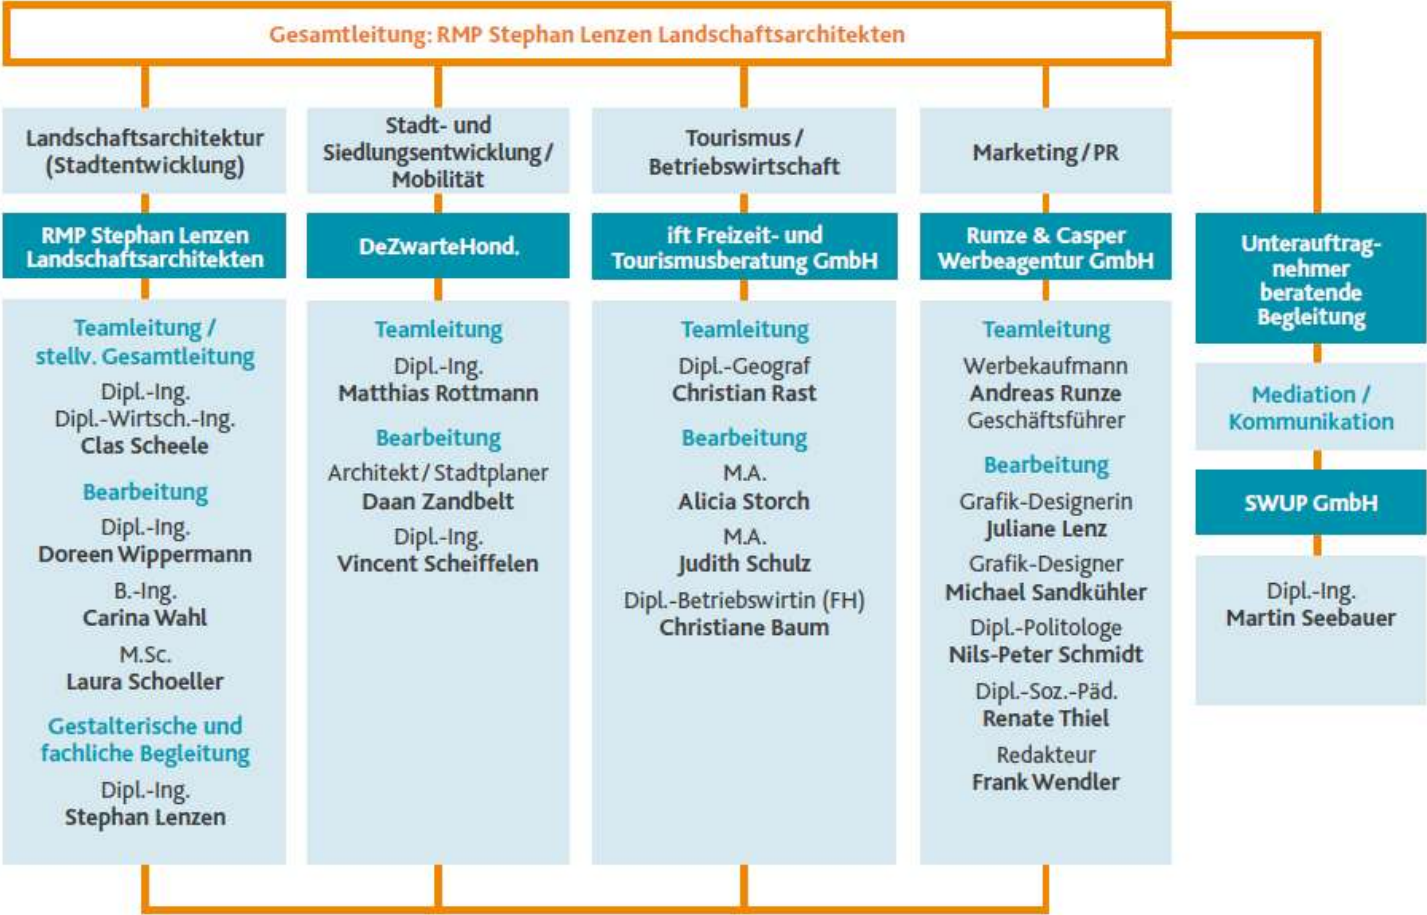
Gesamtleitung: RMP Stephan Lenzen Landschaftsarchitekten

Landschaftsarchitektur (Stadtentwicklung)

RMP Stephan Lenzen Landschaftsarchitekten

Teamleitung / stellv. Gesamtleitung

Dipl.-Ing.
Dipl.-Wirtsch.-Ing.
Clas Scheele

Bearbeitung

Dipl.-Ing.
Doreen Wippermann

B.-Ing.
Carina Wahl

M.Sc.
Laura Schoeller

Gestalterische und fachliche Begleitung

Dipl.-Ing.
Stephan Lenzen

Stadt- und Siedlungsentwicklung / Mobilität

DeZwarteHond.

Teamleitung

Dipl.-Ing.
Matthias Rottmann

Bearbeitung

Architekt / Stadtplaner
Daan Zandbelt

Dipl.-Ing.
Vincent Scheiffelen

Tourismus / Betriebswirtschaft

ift Freizeit- und Tourismusberatung GmbH

Teamleitung

Dipl.-Geograf
Christian Rast

Bearbeitung

M.A.
Alicia Storch

M.A.
Judith Schulz

Dipl.-Betriebswirtin (FH)
Christiane Baum

Marketing / PR

Runze & Casper Werbeagentur GmbH

Teamleitung

Werbekaufmann
Andreas Runze
Geschäftsführer

Bearbeitung

Grafik-Designerin
Juliane Lenz

Grafik-Designer
Michael Sandkühler

Dipl.-Politologe
Nils-Peter Schmidt

Dipl.-Soz.-Päd.
Renate Thiel

Redakteur
Frank Wendler

Unterauftragnehmer beratende Begleitung

Mediation / Kommunikation

SWUP GmbH

Dipl.-Ing.
Martin Seebauer